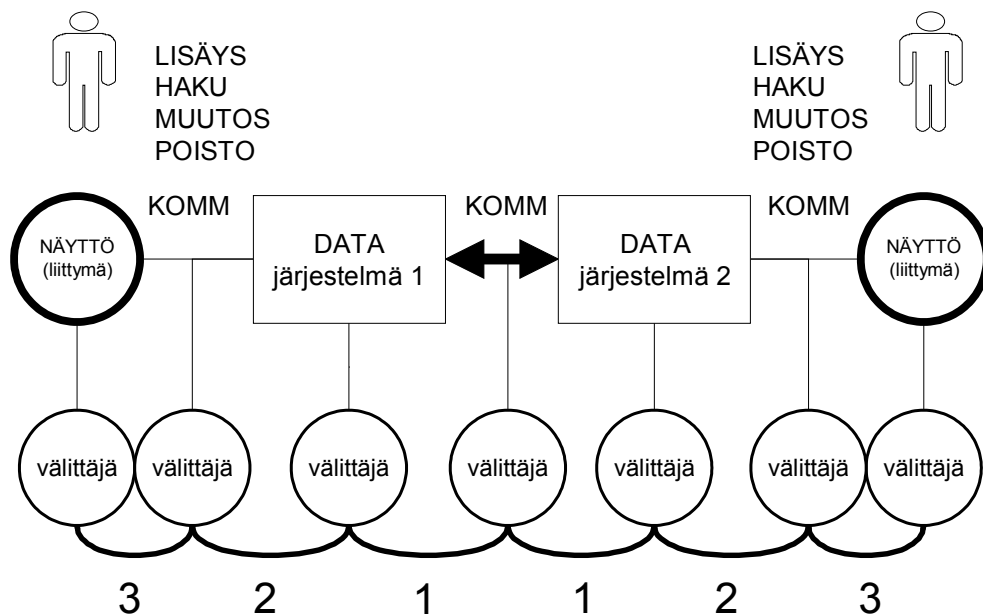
LISÄYS
HAKU
MUUTOS
POISTO

LISÄYS
HAKU
MUUTOS
POISTO

KOMM

KOMM

KOMM

NÄYTTÖ (liittymä)

DATA järjestelmä 1

DATA järjestelmä 2

NÄYTTÖ (liittymä)

välittäjä välittäjä välittäjä välittäjä välittäjä välittäjä välittäjä

3 2 1 1 2 3